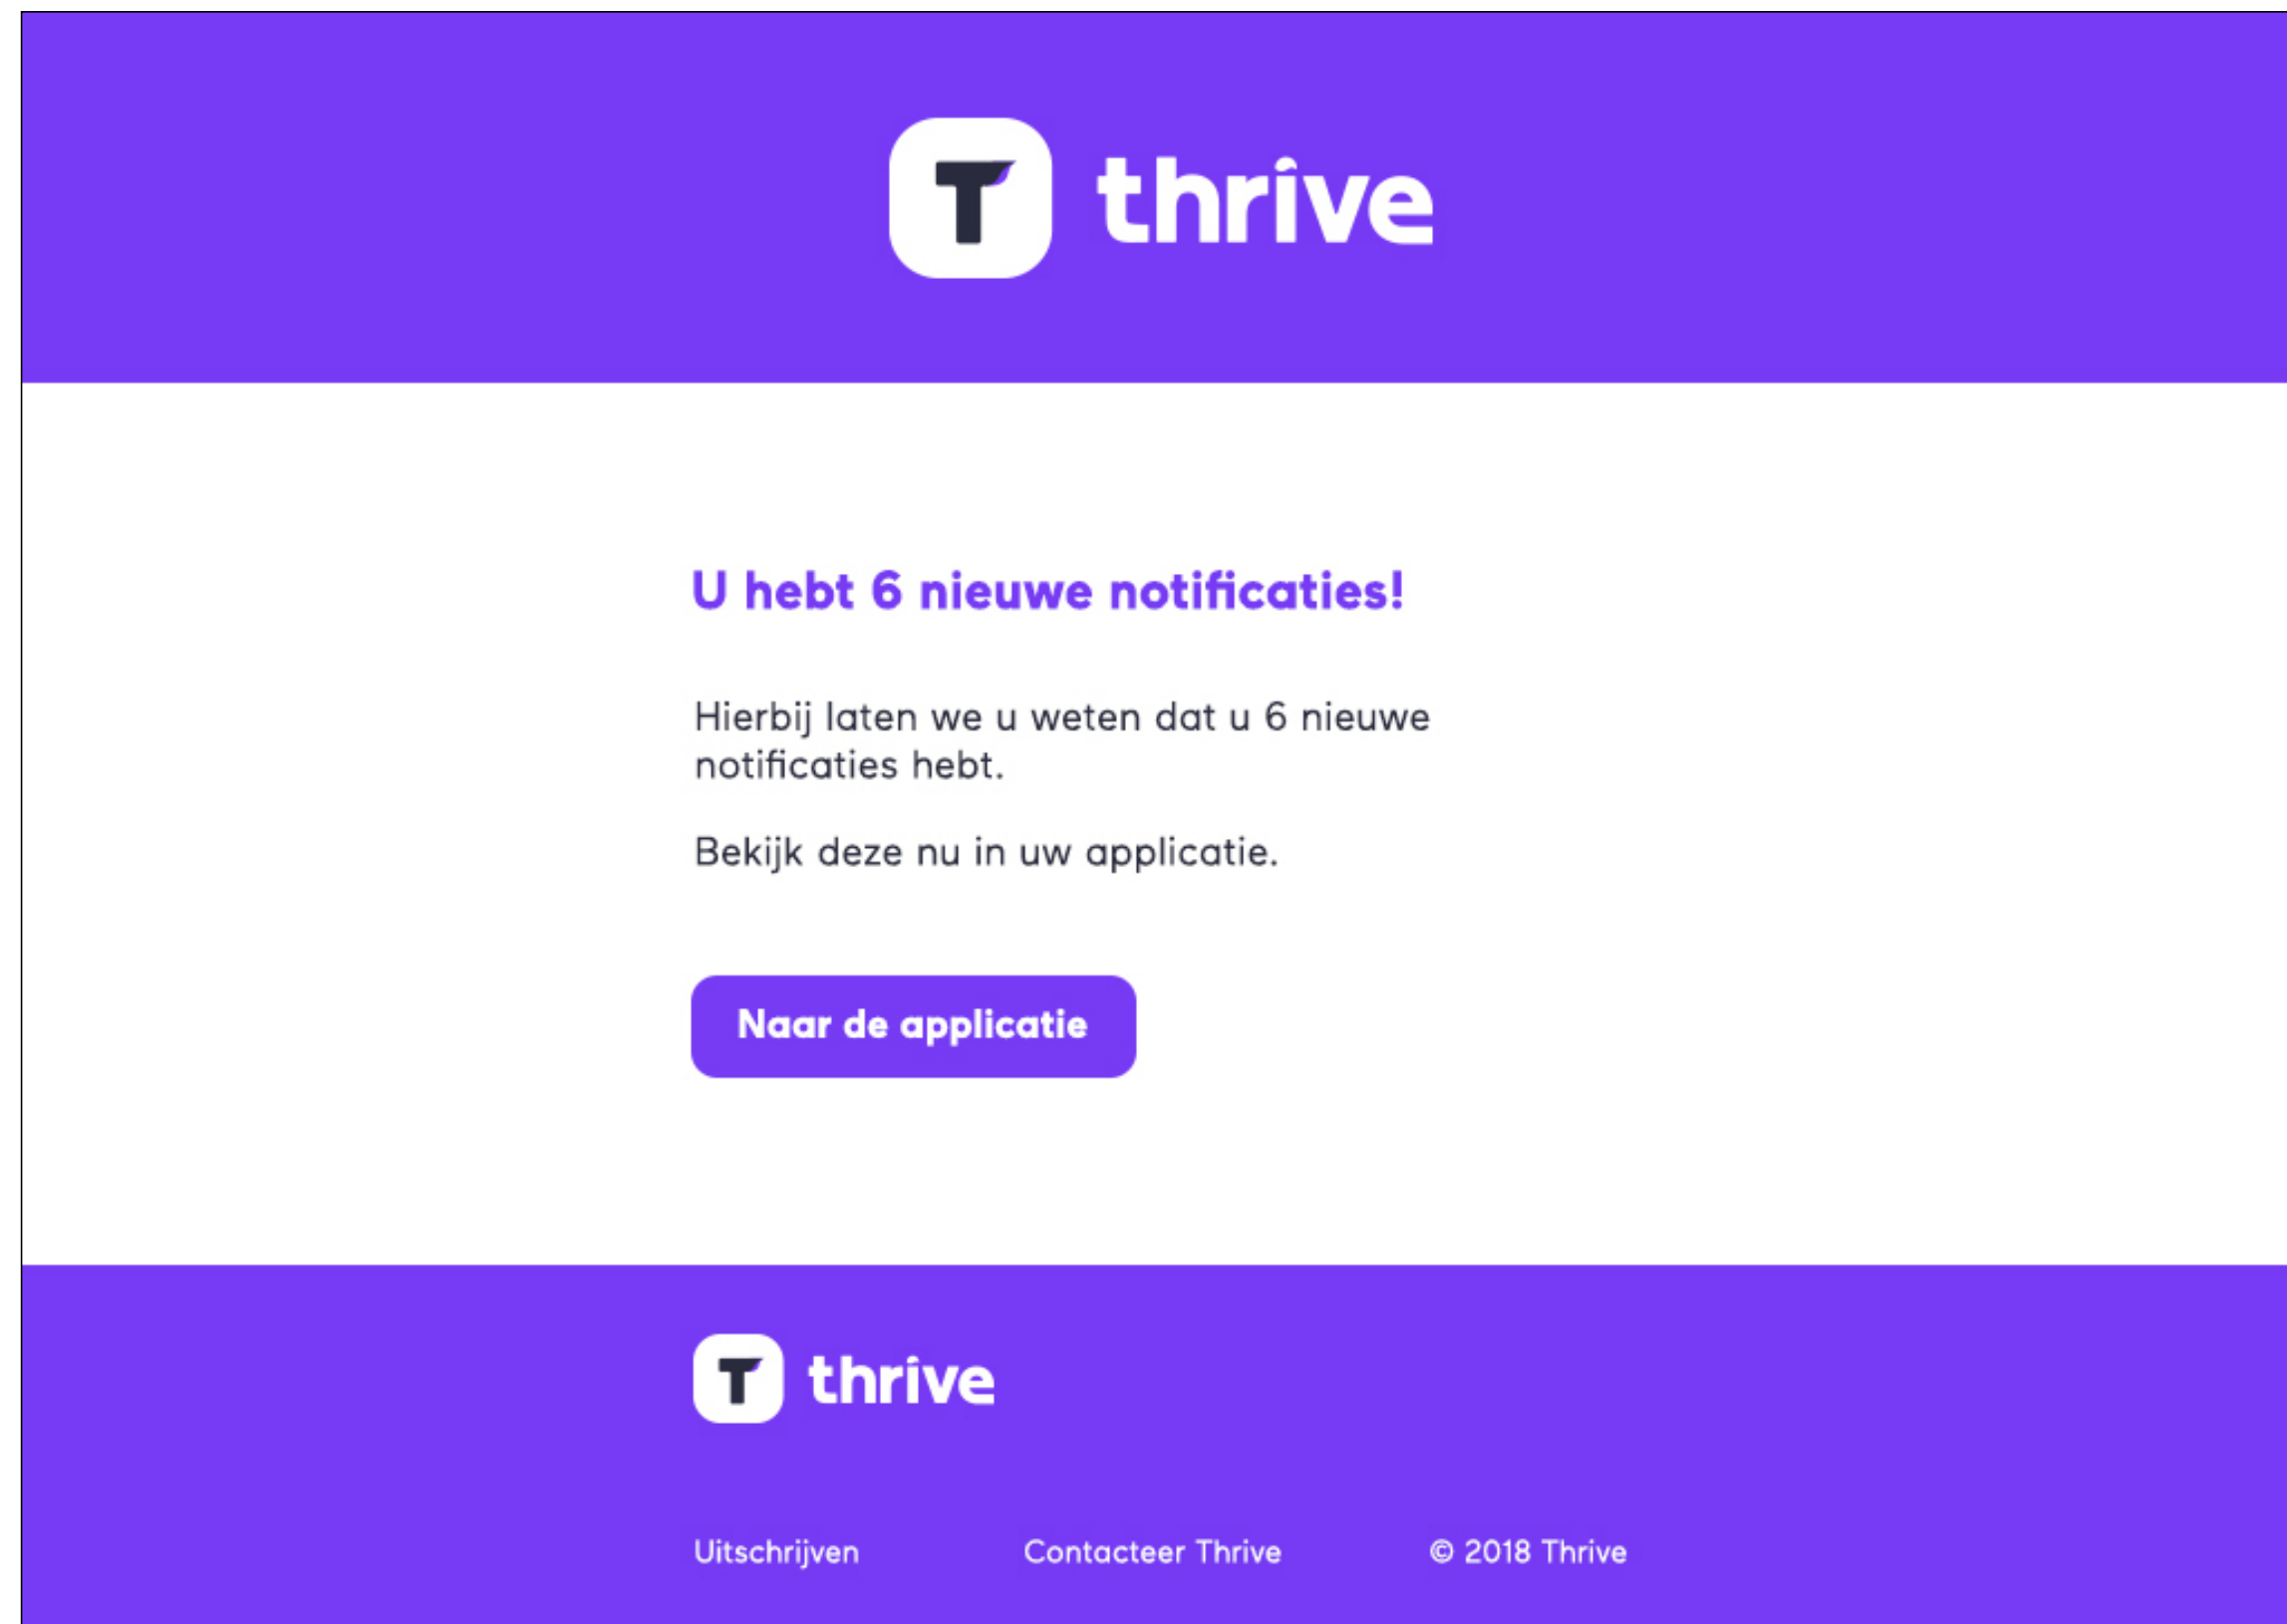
T thrive

U hebt 6 nieuwe notificaties!

Hierbij laten we u weten dat u 6 nieuwe notificaties hebt.

Bekijk deze nu in uw applicatie.

Naar de applicatie

T thrive

Uitschrijven Contacteer Thrive © 2018 Thrive